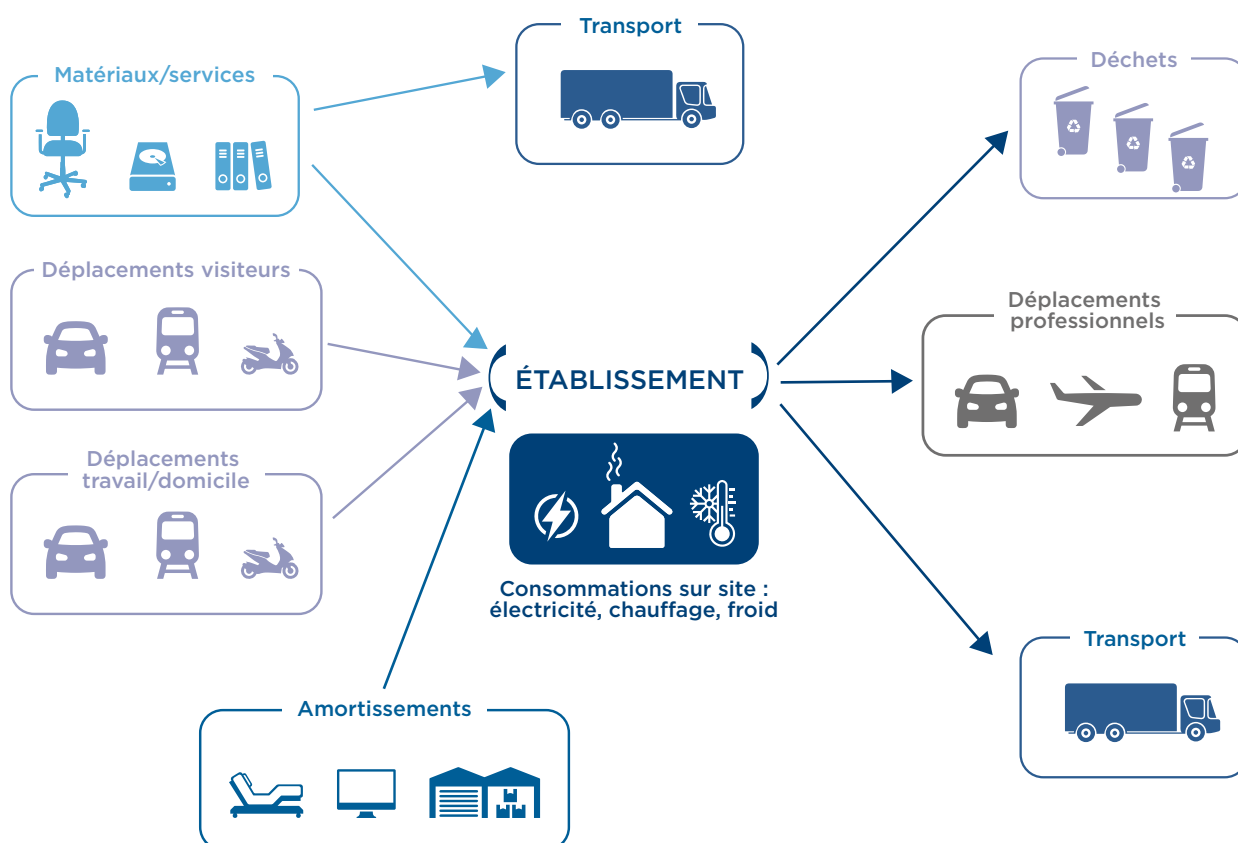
Matériaux/services

Transport

Déchets

Déplacements visiteurs

Déplacements professionnels

ÉTABLISSEMENT

Déplacements travail/domicile

Consommations sur site : électricité, chauffage, froid

Transport

Amortissements